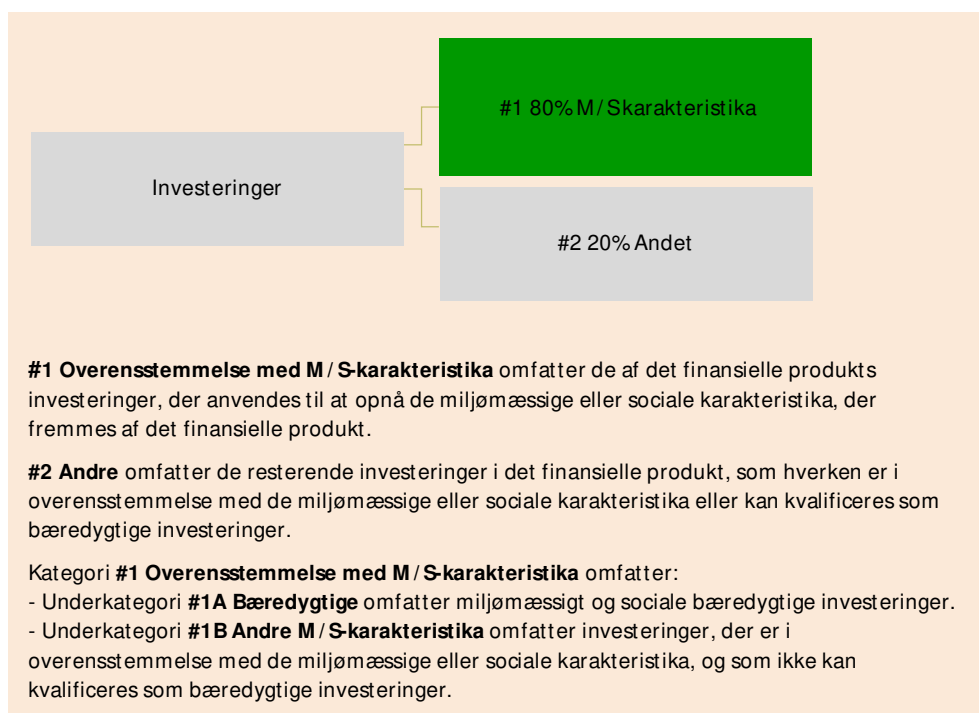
Investeringer

#1 80% M/S karakteristika

#2 20% Andet

**#1 Overensstemmelse med M/S-karakteristika** omfatter de af det finansielle produkts investeringer, der anvendes til at opnå de miljømæssige eller sociale karakteristika, der fremmes af det finansielle produkt.

**#2 Andre** omfatter de resterende investeringer i det finansielle produkt, som hverken er i overensstemmelse med de miljømæssige eller sociale karakteristika eller kan kvalificeres som bæredygtige investeringer.

Kategori **#1 Overensstemmelse med M/S-karakteristika** omfatter:
- Underkategori **#1A Bæredygtige** omfatter miljømæssigt og sociale bæredygtige investeringer.
- Underkategori **#1B Andre M/S-karakteristika** omfatter investeringer, der er i overensstemmelse med de miljømæssige eller sociale karakteristika, og som ikke kan kvalificeres som bæredygtige investeringer.